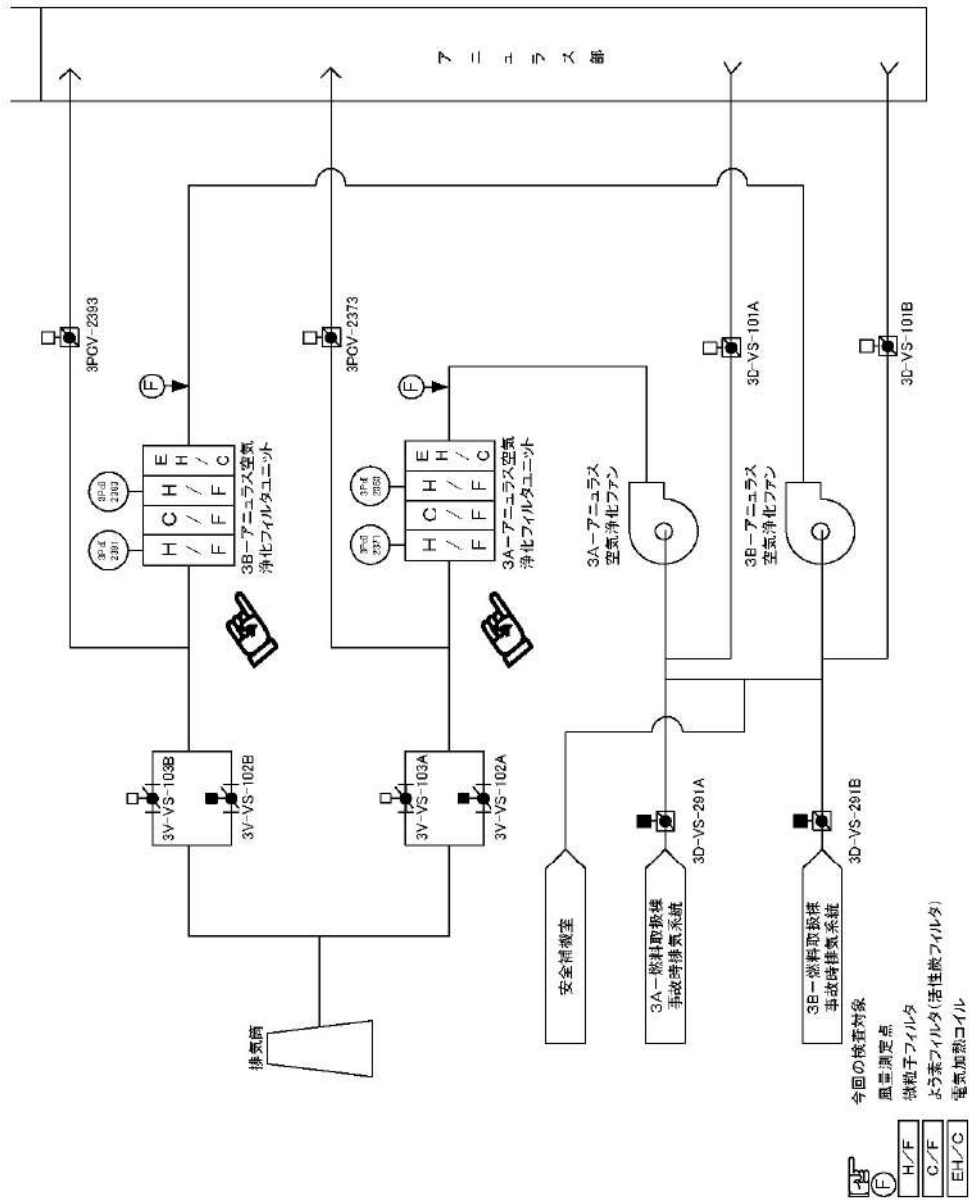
アニュラス部

3PCV-2393

3PCV-2373

3D-VS-101A

3D-VS-101B

3P-d 2391

3P-d 2393

H/F C/F H/F EH/C

3B−アニュラス空気浄化フィルタユニット

3P-d 2371

3P-d 2350

H/F C/F H/F EH/C

3A−アニュラス空気浄化フィルタユニット

3A−アニュラス空気浄化ファン

3B−アニュラス空気浄化ファン

3V-VS-103B

3V-VS-102B

3V-VS-103A

3V-VS-102A

3D-VS-291A

3D-VS-291B

排気筒

安全補機室

3A−燃料取扱棟事故時排気系統

3B−燃料取扱棟事故時排気系統

今回の検査対象

Ⓕ 風量測定点

H/F 微粒子フィルタ

C/F よう素フィルタ(活性炭フィルタ)

EH/C 電気加熱コイル